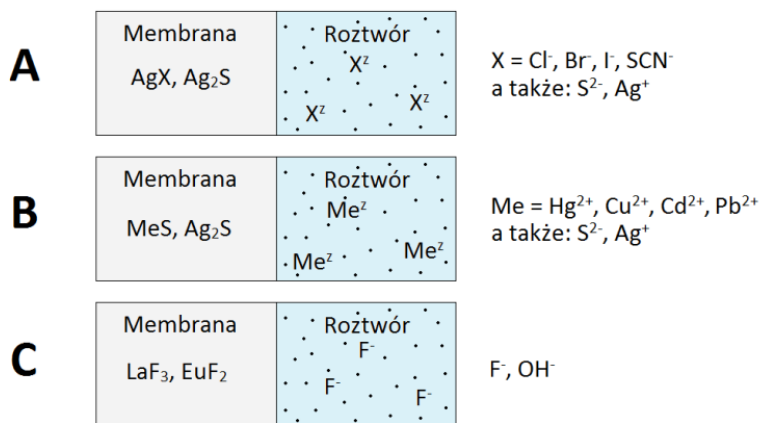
A

Membrana

AgX, $Ag_2S$

Roztwór

$X^z$

$X^z$

$X^z$

X = $Cl^-$, $Br^-$, $I^-$, $SCN^-$
a także: $S^{2-}$, $Ag^+$

B

Membrana

MeS, $Ag_2S$

Roztwór

$Me^z$

$Me^z$

$Me^z$

Me = $Hg^{2+}$, $Cu^{2+}$, $Cd^{2+}$, $Pb^{2+}$
a także: $S^{2-}$, $Ag^+$

C

Membrana

$LaF_3$, $EuF_2$

Roztwór

$F^-$

$F^-$

$F^-$

$F^-$, $OH^-$